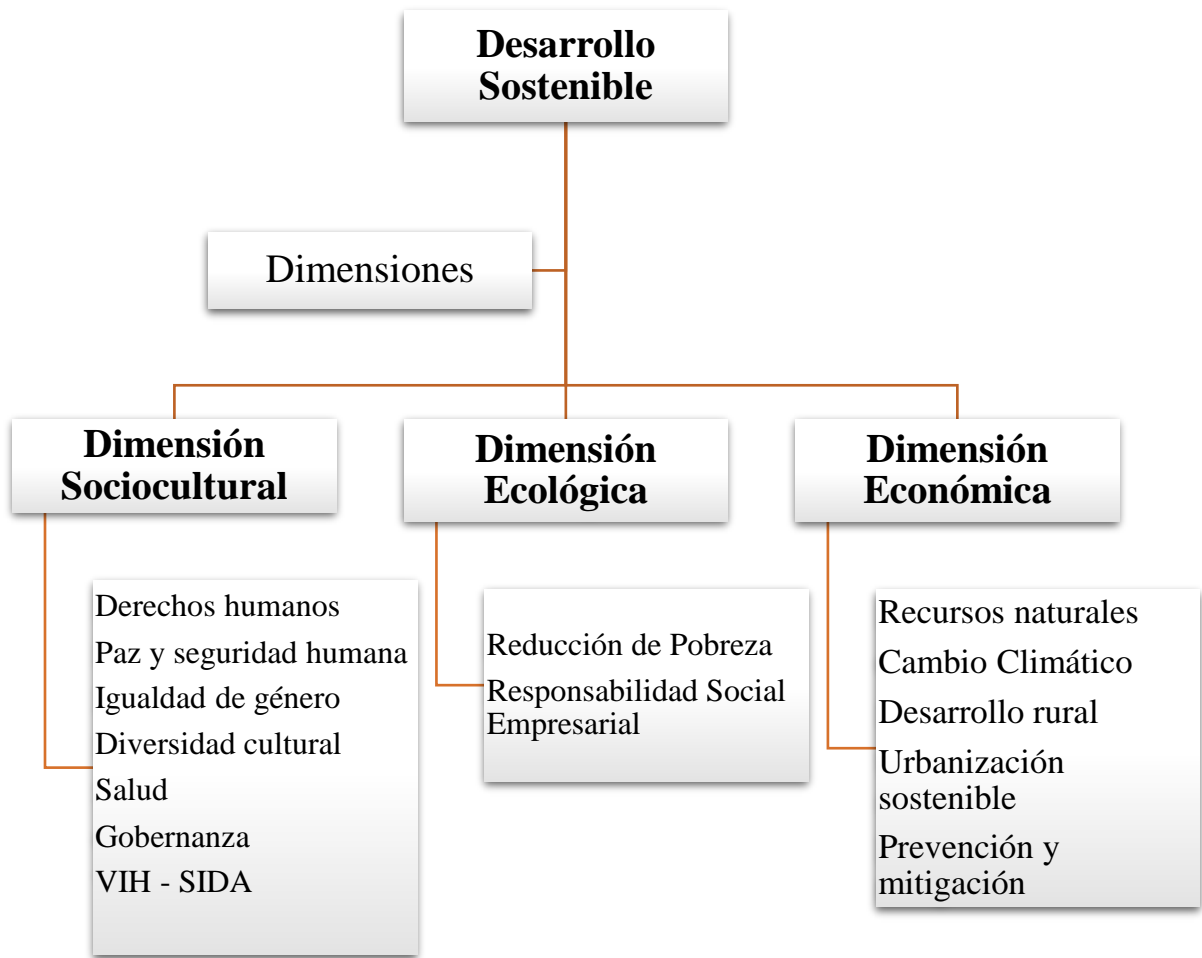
Desarrollo Sostenible

Dimensiones

Dimensión Sociocultural

Dimensión Ecológica

Dimensión Económica

Derechos humanos
Paz y seguridad humana
Igualdad de género
Diversidad cultural
Salud
Gobernanza
VIH - SIDA

Reducción de Pobreza
Responsabilidad Social Empresarial

Recursos naturales
Cambio Climático
Desarrollo rural
Urbanización sostenible
Prevención y mitigación